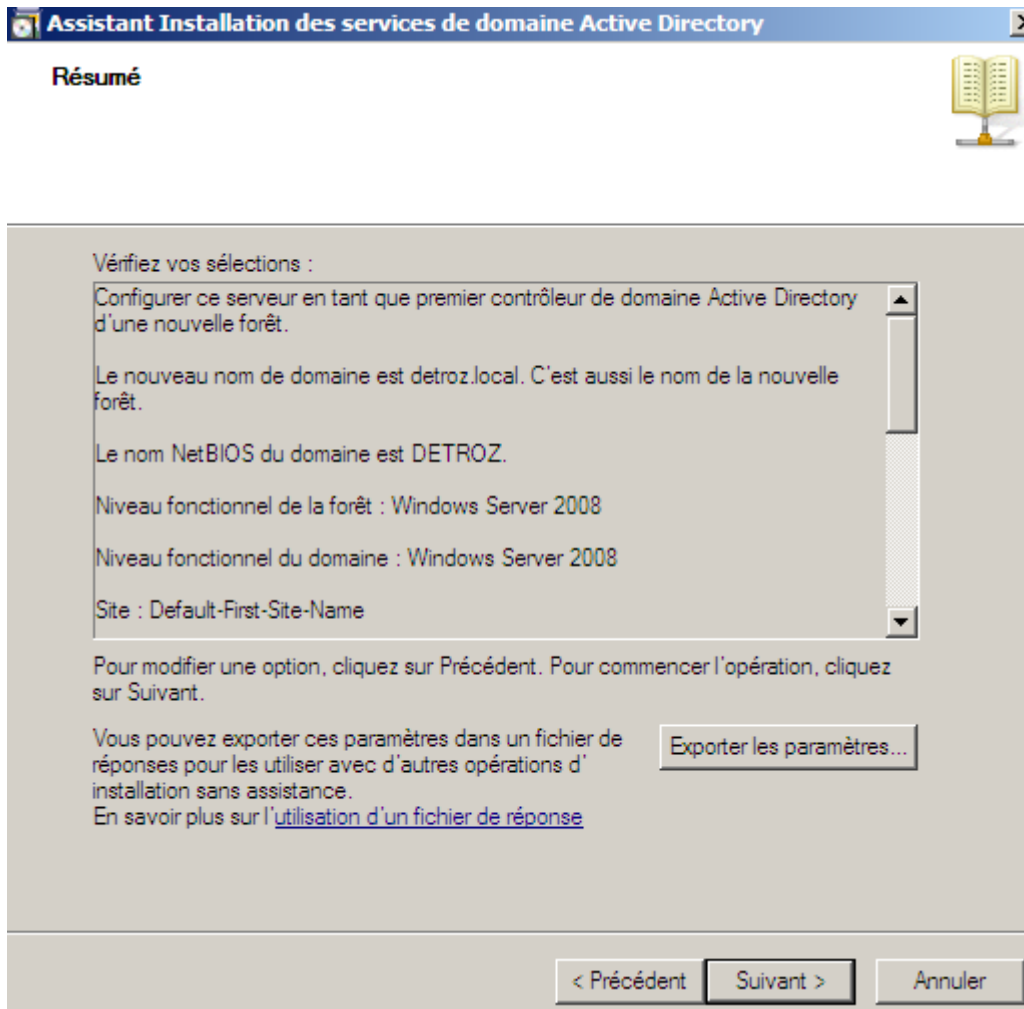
Assistant Installation des services de domaine Active Directory

Résumé

Vérifiez vos sélections :

Configurer ce serveur en tant que premier contrôleur de domaine Active Directory d'une nouvelle forêt.

Le nouveau nom de domaine est detroz.local. C'est aussi le nom de la nouvelle forêt.

Le nom NetBIOS du domaine est DETROZ.

Niveau fonctionnel de la forêt : Windows Server 2008

Niveau fonctionnel du domaine : Windows Server 2008

Site : Default-First-Site-Name

Pour modifier une option, cliquez sur Précédent. Pour commencer l'opération, cliquez sur Suivant.

Vous pouvez exporter ces paramètres dans un fichier de réponses pour les utiliser avec d'autres opérations d' installation sans assistance.
En savoir plus sur l'utilisation d'un fichier de réponse

Exporter les paramètres...

< Précédent

Suivant >

Annuler